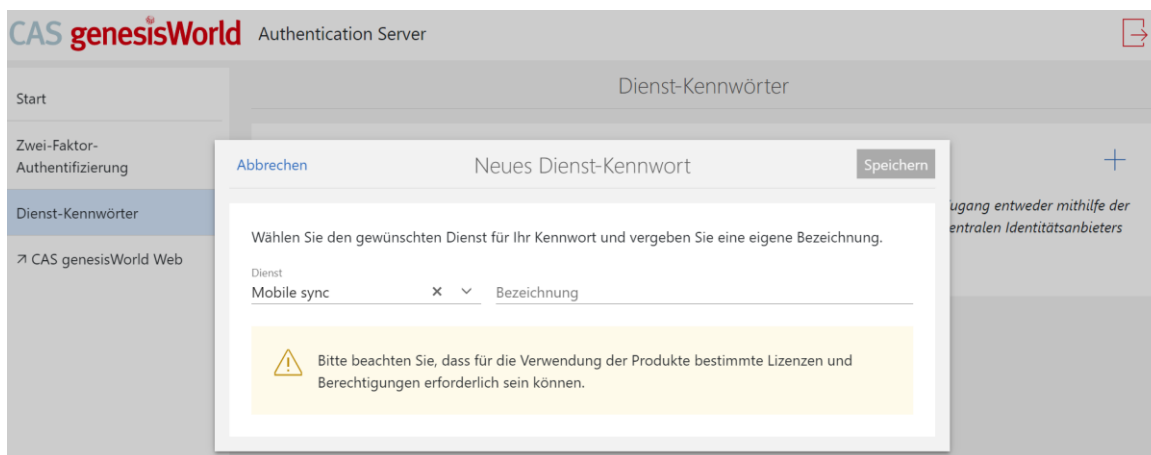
CAS genesisWorld Authentication Server

Start

Zwei-Faktor-Authentifizierung

Dienst-Kennwörter

↗ CAS genesisWorld Web

Dienst-Kennwörter

+

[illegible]ugang entweder mithilfe der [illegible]entralen Identitätsanbieters

Abbrechen

Neues Dienst-Kennwort

Speichern

Wählen Sie den gewünschten Dienst für Ihr Kennwort und vergeben Sie eine eigene Bezeichnung.

Dienst

Mobile sync

Bezeichnung

Bitte beachten Sie, dass für die Verwendung der Produkte bestimmte Lizenzen und Berechtigungen erforderlich sein können.